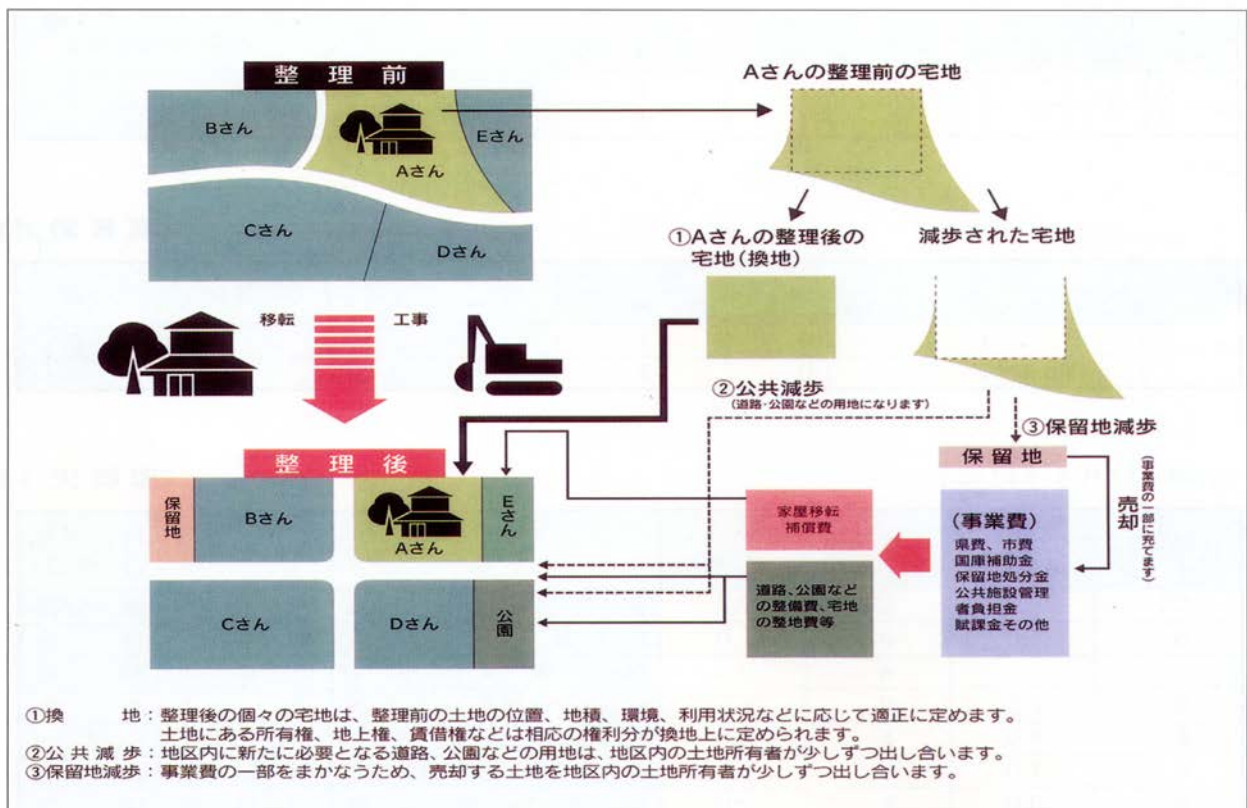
整理前

Bさん

Aさん

Eさん

Cさん

Dさん

Aさんの整理前の宅地

①Aさんの整理後の宅地(換地)

減歩された宅地

移転

工事

②公共減歩
(道路・公園などの用地になります)

③保留地減歩

整理後

保留地

Bさん

Aさん

Eさん

Cさん

Dさん

公園

家屋移転補償費

道路、公園などの整備費、宅地の整地費等

保留地

売却

(事業費の一部に充てます)

(事業費)
県費、市費
国庫補助金
保留地処分金
公共施設管理者負担金
賦課金その他

①換　　地:整理後の個々の宅地は、整理前の土地の位置、地積、環境、利用状況などに応じて適正に定めます。土地にある所有権、地上権、賃借権などは相応の権利分が換地上に定められます。
②公共減歩:地区内に新たに必要となる道路、公園などの用地は、地区内の土地所有者が少しずつ出し合います。
③保留地減歩:事業費の一部をまかなうため、売却する土地を地区内の土地所有者が少しずつ出し合います。